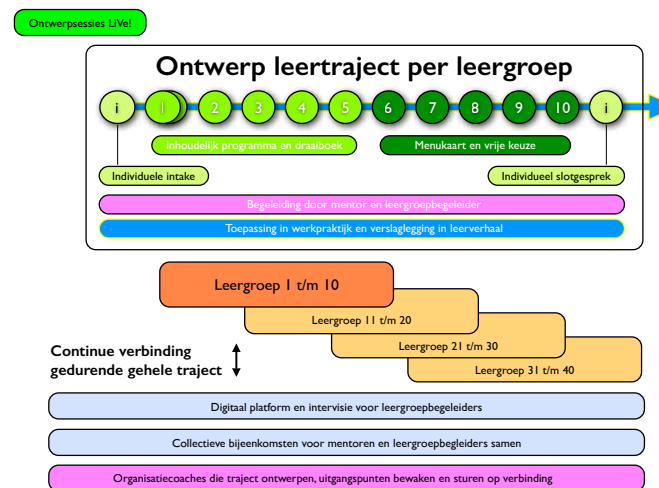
Ontwerpsessies LiVe!

Ontwerp leertraject per leergroep

i 1 2 3 4 5 6 7 8 9 10 i

Inhoudelijk programma en draaiboek

Menukaart en vrije keuze

Individuele intake

Individueel slotgesprek

Begeleiding door mentor en leergroepbegeleider

Toepassing in werkpraktijk en verslaglegging in leerverhaal

Leergroep 1 t/m 10

Leergroep 11 t/m 20

Leergroep 21 t/m 30

Leergroep 31 t/m 40

Continue verbinding gedurende gehele traject

Digitaal platform en intervisie voor leergroepbegeleiders

Collectieve bijeenkomsten voor mentoren en leergroepbegeleiders samen

Organisatiecoaches die traject ontwerpen, uitgangspunten bewaken en sturen op verbinding